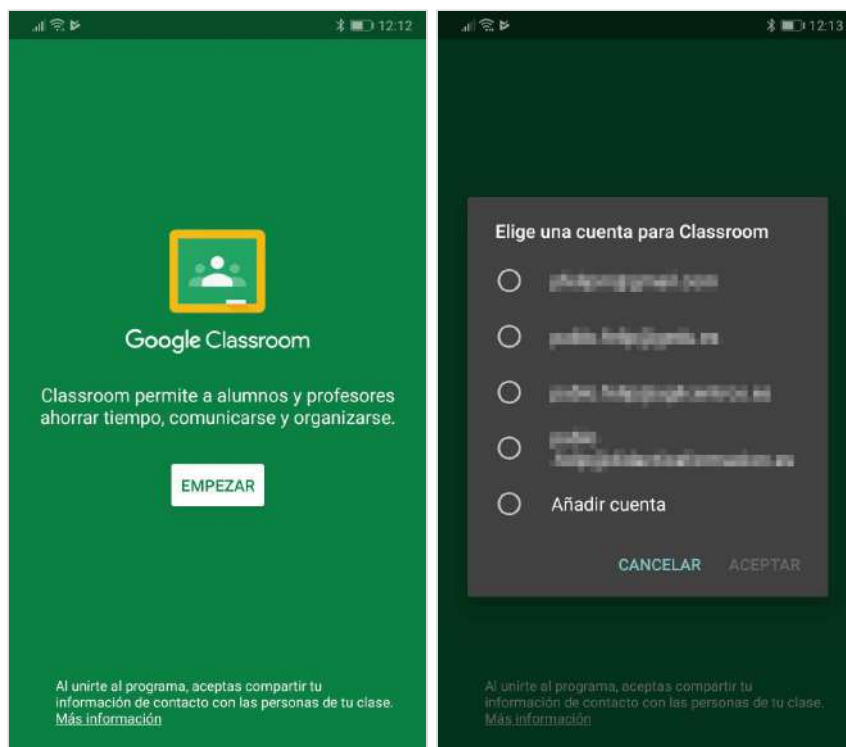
12:12

Google Classroom

Classroom permite a alumnos y profesores ahorrar tiempo, comunicarse y organizarse.

EMPEZAR

Al unirte al programa, aceptas compartir tu información de contacto con las personas de tu clase.
Más información

12:13

Elige una cuenta para Classroom

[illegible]

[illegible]

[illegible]

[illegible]

Añadir cuenta

CANCELAR ACEPTAR

Al unirte al programa, aceptas compartir tu información de contacto con las personas de tu clase.
Más información